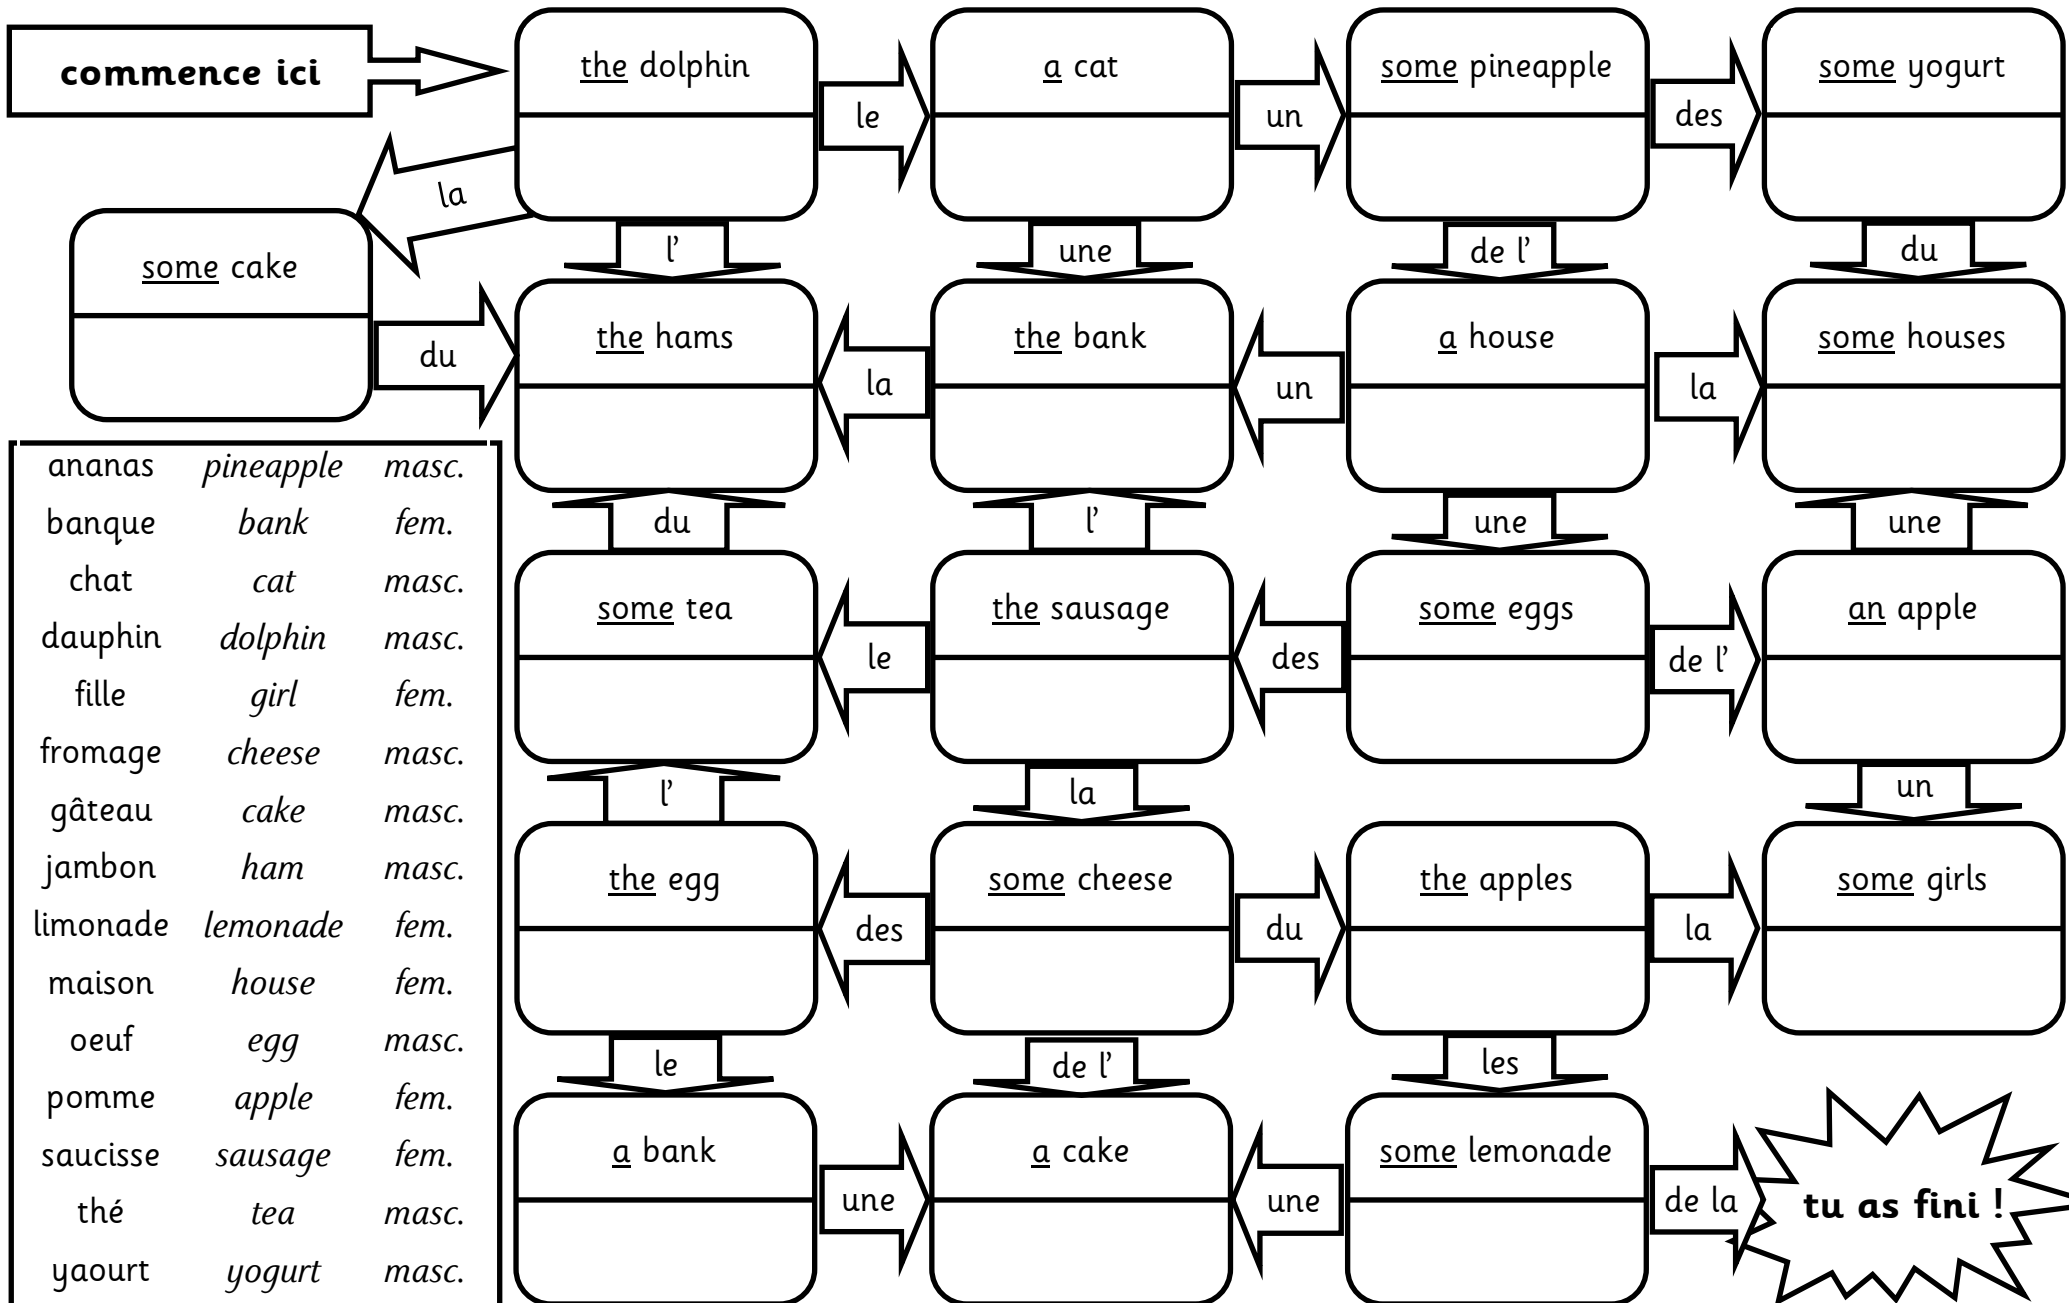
commence ici

the dolphin

le

a cat

un

some pineapple

des

some yogurt

la

some cake

l'

une

de l'

du

du

the hams

la

the bank

un

a house

la

some houses

du

l'

une

une

some tea

le

the sausage

des

some eggs

de l'

an apple

l'

la

un

the egg

des

some cheese

du

the apples

la

some girls

le

de l'

les

a bank

une

a cake

une

some lemonade

de la

tu as fini !

| | | |
|---|---|---|
| ananas | *pineapple* | *masc.* |
| banque | *bank* | *fem.* |
| chat | *cat* | *masc.* |
| dauphin | *dolphin* | *masc.* |
| fille | *girl* | *fem.* |
| fromage | *cheese* | *masc.* |
| gâteau | *cake* | *masc.* |
| jambon | *ham* | *masc.* |
| limonade | *lemonade* | *fem.* |
| maison | *house* | *fem.* |
| oeuf | *egg* | *masc.* |
| pomme | *apple* | *fem.* |
| saucisse | *sausage* | *fem.* |
| thé | *tea* | *masc.* |
| yaourt | *yogurt* | *masc.* |